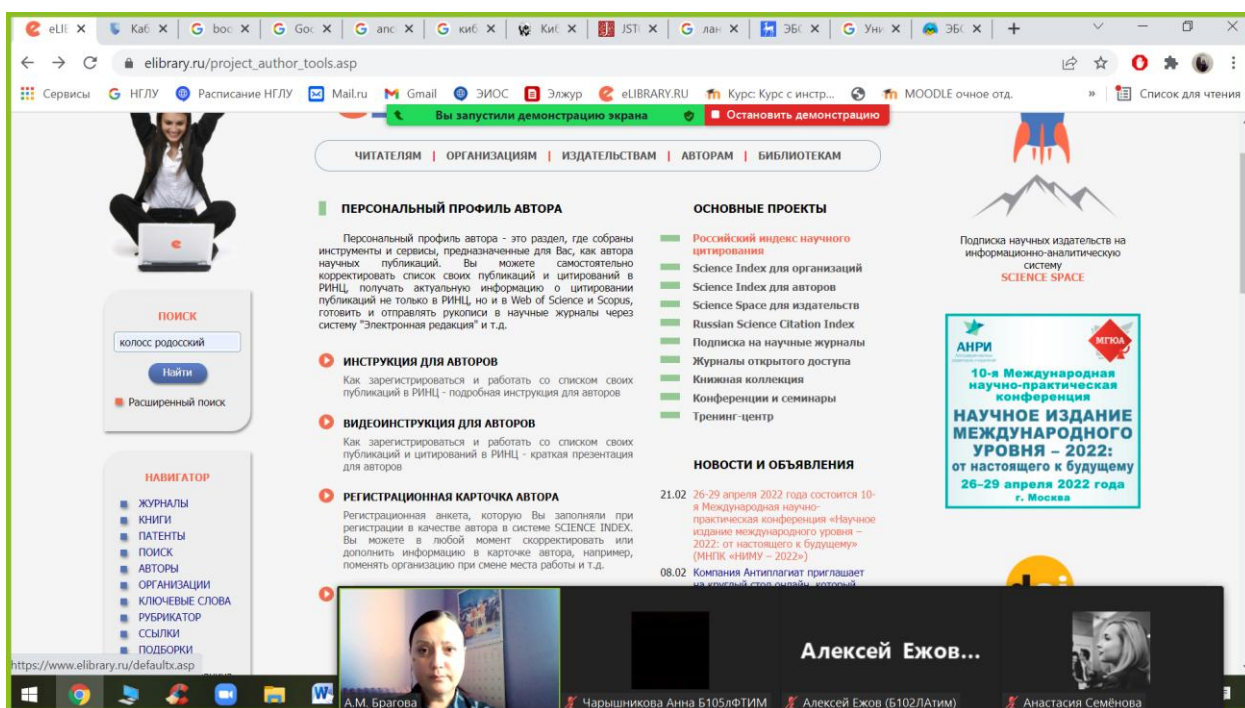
eLIE × Каб × G boo × G Goc × G anc × G киб × Киб × JSTO × G лан × ЭБС × G Уни × ЭБС × +

elibrary.ru/project_author_tools.asp

Сервисы НГЛУ Расписание НГЛУ Mail.ru Gmail ЭИОС Элжур eLIBRARY.RU Курс: Курс с инстр... MOODLE очное отд. » Список для чтения

Вы запустили демонстрацию экрана Остановить демонстрацию

ЧИТАТЕЛЯМ | ОРГАНИЗАЦИЯМ | ИЗДАТЕЛЬСТВАМ | АВТОРАМ | БИБЛИОТЕКАМ

ПЕРСОНАЛЬНЫЙ ПРОФИЛЬ АВТОРА

Персональный профиль автора - это раздел, где собраны инструменты и сервисы, предназначенные для Вас, как автора научных публикаций. Вы можете самостоятельно корректировать список своих публикаций и цитирований в РИНЦ, получать актуальную информацию о цитировании публикаций не только в РИНЦ, но и в Web of Science и Scopus, готовить и отправлять рукописи в научные журналы через систему "Электронная редакция" и т.д.

ИНСТРУКЦИЯ ДЛЯ АВТОРОВ

Как зарегистрироваться и работать со списком своих публикаций в РИНЦ - подробная инструкция для авторов

ВИДЕОИНСТРУКЦИЯ ДЛЯ АВТОРОВ

Как зарегистрироваться и работать со списком своих публикаций и цитирований в РИНЦ - краткая презентация для авторов

РЕГИСТРАЦИОННАЯ КАРТОЧКА АВТОРА

Регистрационная анкета, которую Вы заполняли при регистрации в качестве автора в системе SCIENCE INDEX. Вы можете в любой момент скорректировать или дополнить информацию в карточке автора, например, поменять организацию при смене места работы и т.д.

ПОИСК

колосс родосский

Найти

Расширенный поиск

НАВИГАТОР

ЖУРНАЛЫ
КНИГИ
ПАТЕНТЫ
ПОИСК
АВТОРЫ
ОРГАНИЗАЦИИ
КЛЮЧЕВЫЕ СЛОВА
РУБРИКАТОР
ССЫЛКИ
ПОДБОРКИ

ОСНОВНЫЕ ПРОЕКТЫ

Российский индекс научного цитирования
Science Index для организаций
Science Index для авторов
Science Space для издательств
Russian Science Citation Index
Подписка на научные журналы
Журналы открытого доступа
Книжная коллекция
Конференции и семинары
Тренинг-центр

НОВОСТИ И ОБЪЯВЛЕНИЯ

21.02 26-29 апреля 2022 года состоится 10-я Международная научно-практическая конференция «Научное издание международного уровня – 2022: от настоящего к будущему» (МНПК «НИМУ – 2022»)

08.02 Компания Антиплагиат приглашает на круглый стол онлайн, который

Подписка научных издательств на информационно-аналитическую систему SCIENCE SPACE

АНРИ МГЮА

10-я Международная научно-практическая конференция НАУЧНОЕ ИЗДАНИЕ МЕЖДУНАРОДНОГО УРОВНЯ – 2022: от настоящего к будущему 26–29 апреля 2022 года г. Москва

https://www.elibrary.ru/defaultx.asp

Алексей Ежов...

А.М. Брагова
Чарышникова Анна Б105лФТИМ
Алексей Ежов (Б102ЛАтим)
Анастасия Семёнова